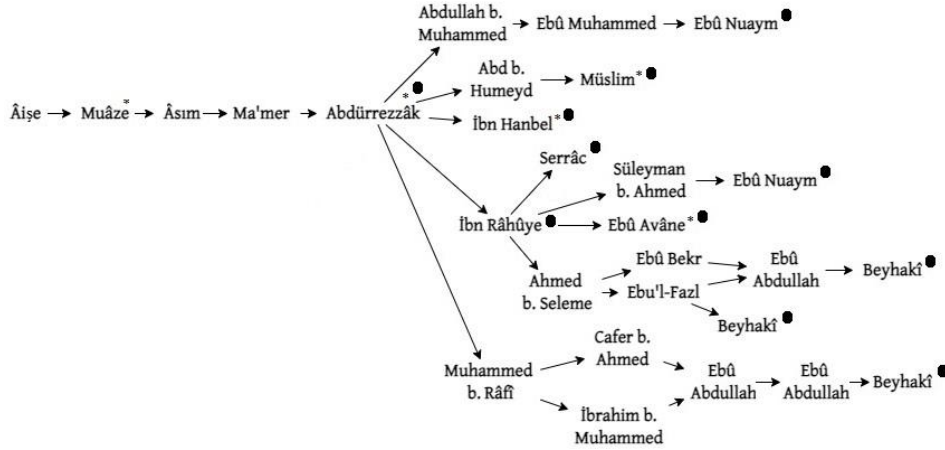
Âişe → Muâze* → Âsım → Ma'mer → Abdürrezzâk

Abdullah b. Muhammed → Ebû Muhammed → Ebû Nuaym

* Abd b. Humeyd → Müslim*

İbn Hanbel*

İbn Râhûye → Serrâc

Süleyman b. Ahmed → Ebû Nuaym

Ebû Avâne*

Ahmed b. Seleme → Ebû Bekr → Ebû Abdullah → Beyhakî

Ebu'l-Fazl → Ebû Abdullah

Beyhakî

Muhammed b. Râfî → Cafer b. Ahmed → Ebû Abdullah → Ebû Abdullah → Beyhakî

İbrahim b. Muhammed